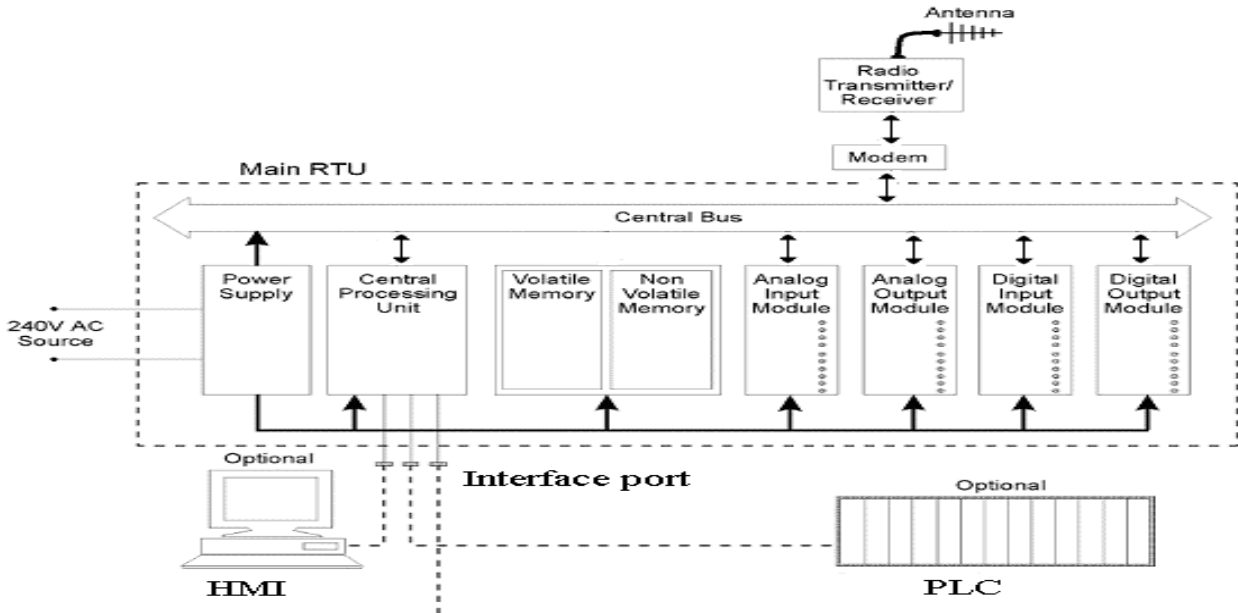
Antenna

Radio Transmitter/ Receiver

Modem

Main RTU

Central Bus

Power Supply

Central Processing Unit

Volatile Memory

Non Volatile Memory

Analog Input Module

Analog Output Module

Digital Input Module

Digital Output Module

240V AC Source

Optional

Interface port

Optional

HMI

PLC